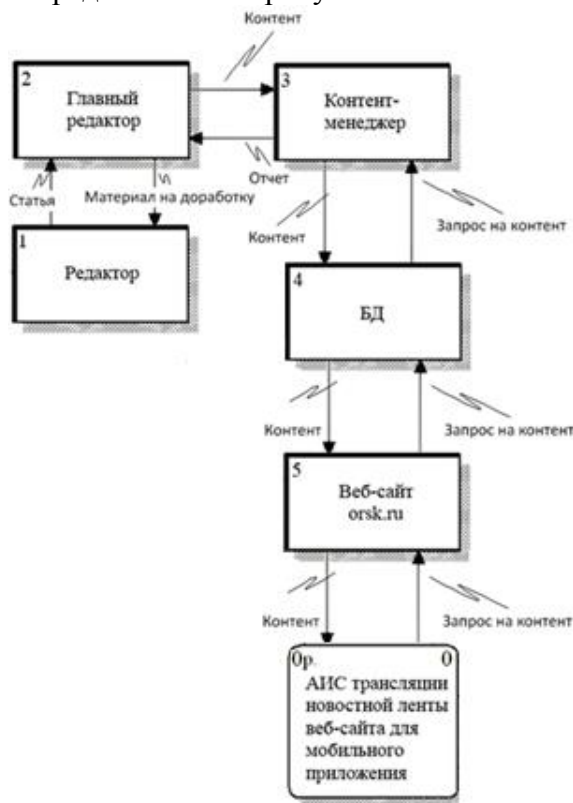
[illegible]

Контент

2
Главный редактор

3
Контент-менеджер

Отчет

Статья

Материал на доработку

Контент

Запрос на контент

1
Редактор

4
БД

Контент

Запрос на контент

5
Веб-сайт orsk.ru

Контент

Запрос на контент

0р.
0
АИС трансляции новостной ленты веб-сайта для мобильного приложения